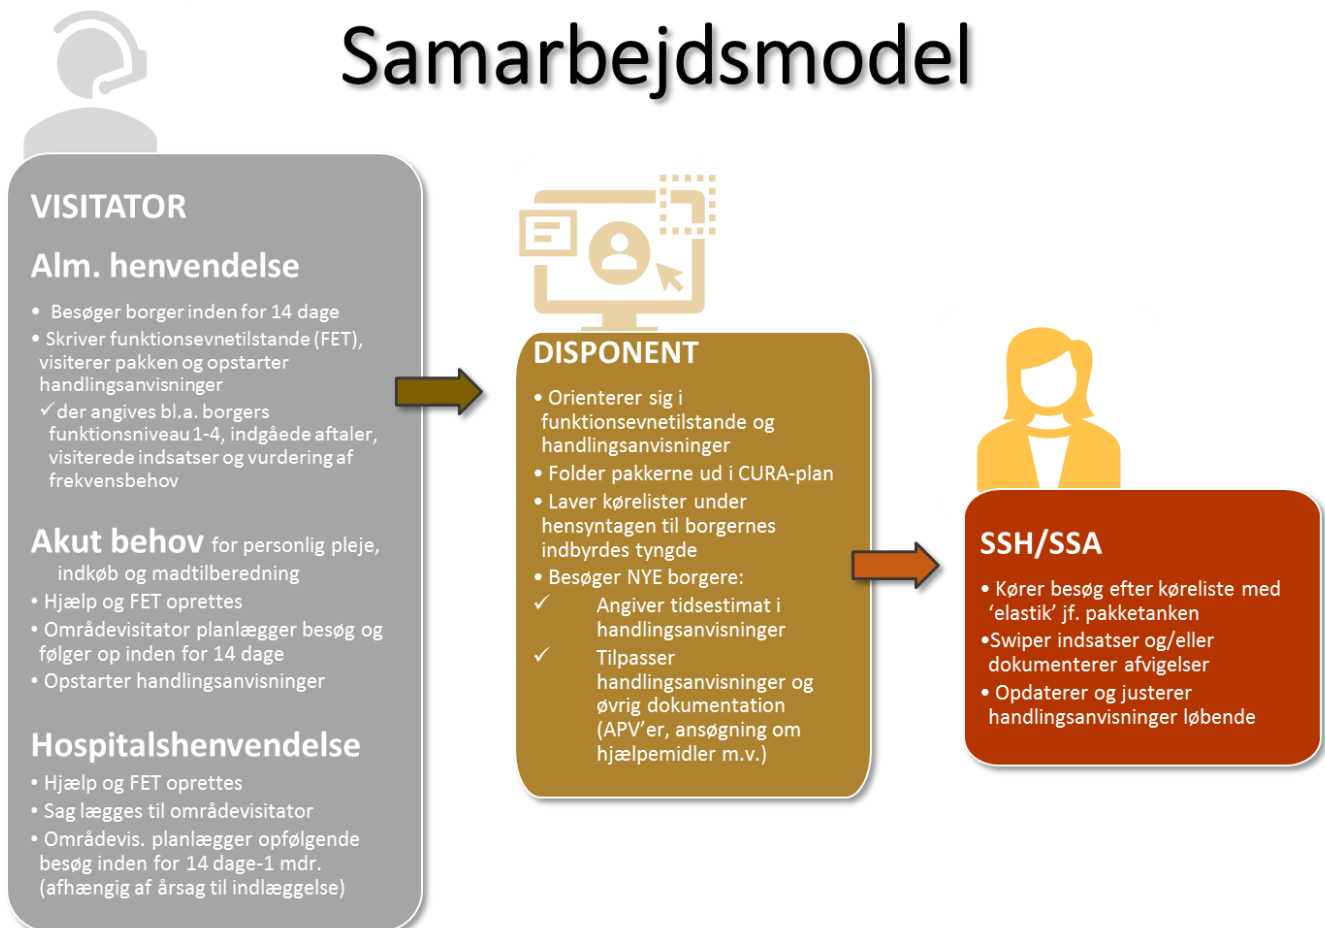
Samarbejdsmodel

VISITATOR

Alm. henvendelse

• Besøger borger inden for 14 dage
• Skriver funktionsevnetilstande (FET), visiterer pakken og opstarter handlingsanvisninger
✓ der angives bl.a. borgers funktionsniveau 1-4, indgåede aftaler, visiterede indsatser og vurdering af frekvensbehov

Akut behov for personlig pleje, indkøb og madtilberedning
• Hjælp og FET oprettes
• Områdevisitator planlægger besøg og følger op inden for 14 dage
• Opstarter handlingsanvisninger

Hospitalshenvendelse
• Hjælp og FET oprettes
• Sag lægges til områdevisitator
• Områdevis. planlægger opfølgende besøg inden for 14 dage-1 mdr. (afhængig af årsag til indlæggelse)

DISPONENT
• Orienterer sig i funktionsevnetilstande og handlingsanvisninger
• Folder pakkerne ud i CURA-plan
• Laver kørelister under hensyntagen til borgernes indbyrdes tyngde
• Besøger NYE borgere:
✓ Angiver tidsestimat i handlingsanvisninger
✓ Tilpasser handlingsanvisninger og øvrig dokumentation (APV'er, ansøgning om hjælpemidler m.v.)

SSH/SSA
• Kører besøg efter køreliste med 'elastik' jf. pakketanken
•Swiper indsatser og/eller dokumenterer afvigelser
• Opdaterer og justerer handlingsanvisninger løbende